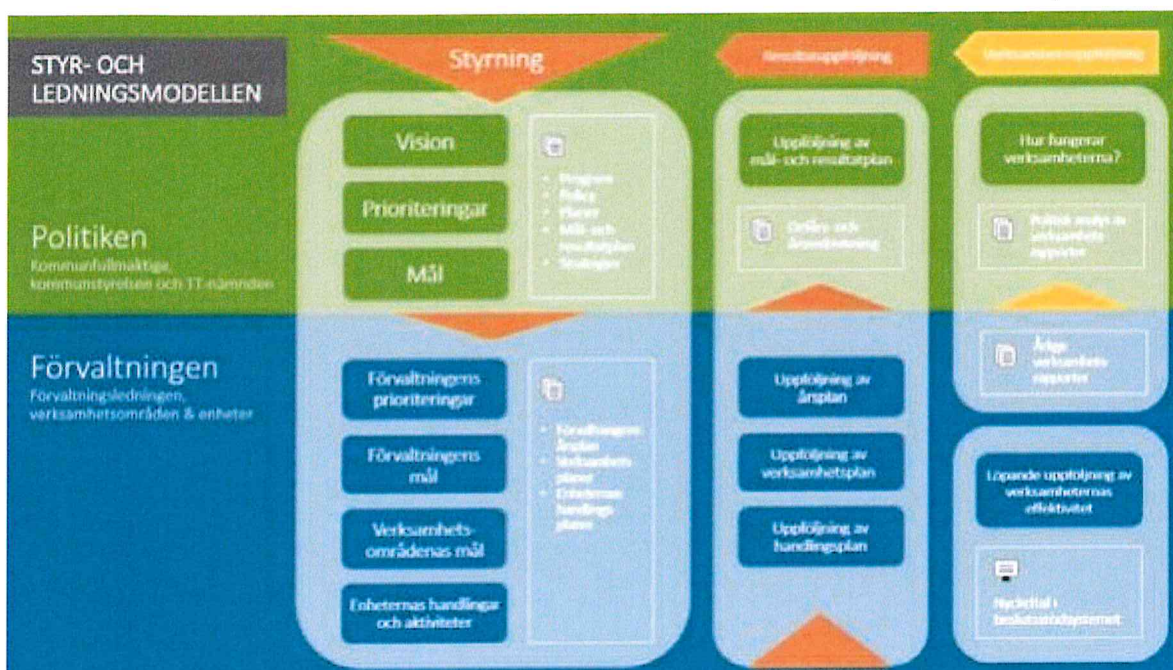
STYR- OCH LEDNINGSMODELLEN

Styrning

Resultatuppföljning

Verksamhetsuppföljning

Politiken
Kommunfullmäktige, kommunstyrelsen och IT-nämnden

Vision

Prioriteringar

Mål

- Program
- Policy
- Planer
- Mål- och resultatplan
- Strategier

Uppföljning av mål- och resultatplan

Delårs- och årsredovisning

Hur fungerar verksamheterna?

Politisk analys av verksamhets rapporter

Förvaltningen
Förvaltningsledningen, verksamhetsområden & enheter

Förvaltningens prioriteringar

Förvaltningens mål

Verksamhets-områdenas mål

Enheternas handlingar och aktiviteter

- Förvaltningens årsplan
- Verksamhets planer
- Enheternas handlings planer

Uppföljning av årsplan

Uppföljning av verksamhetsplan

Uppföljning av handlingsplan

Årliga verksamhets rapporter

Löpande uppföljning av verksamheternas effektivitet

Nyckeltal i beslutsstödsystemet